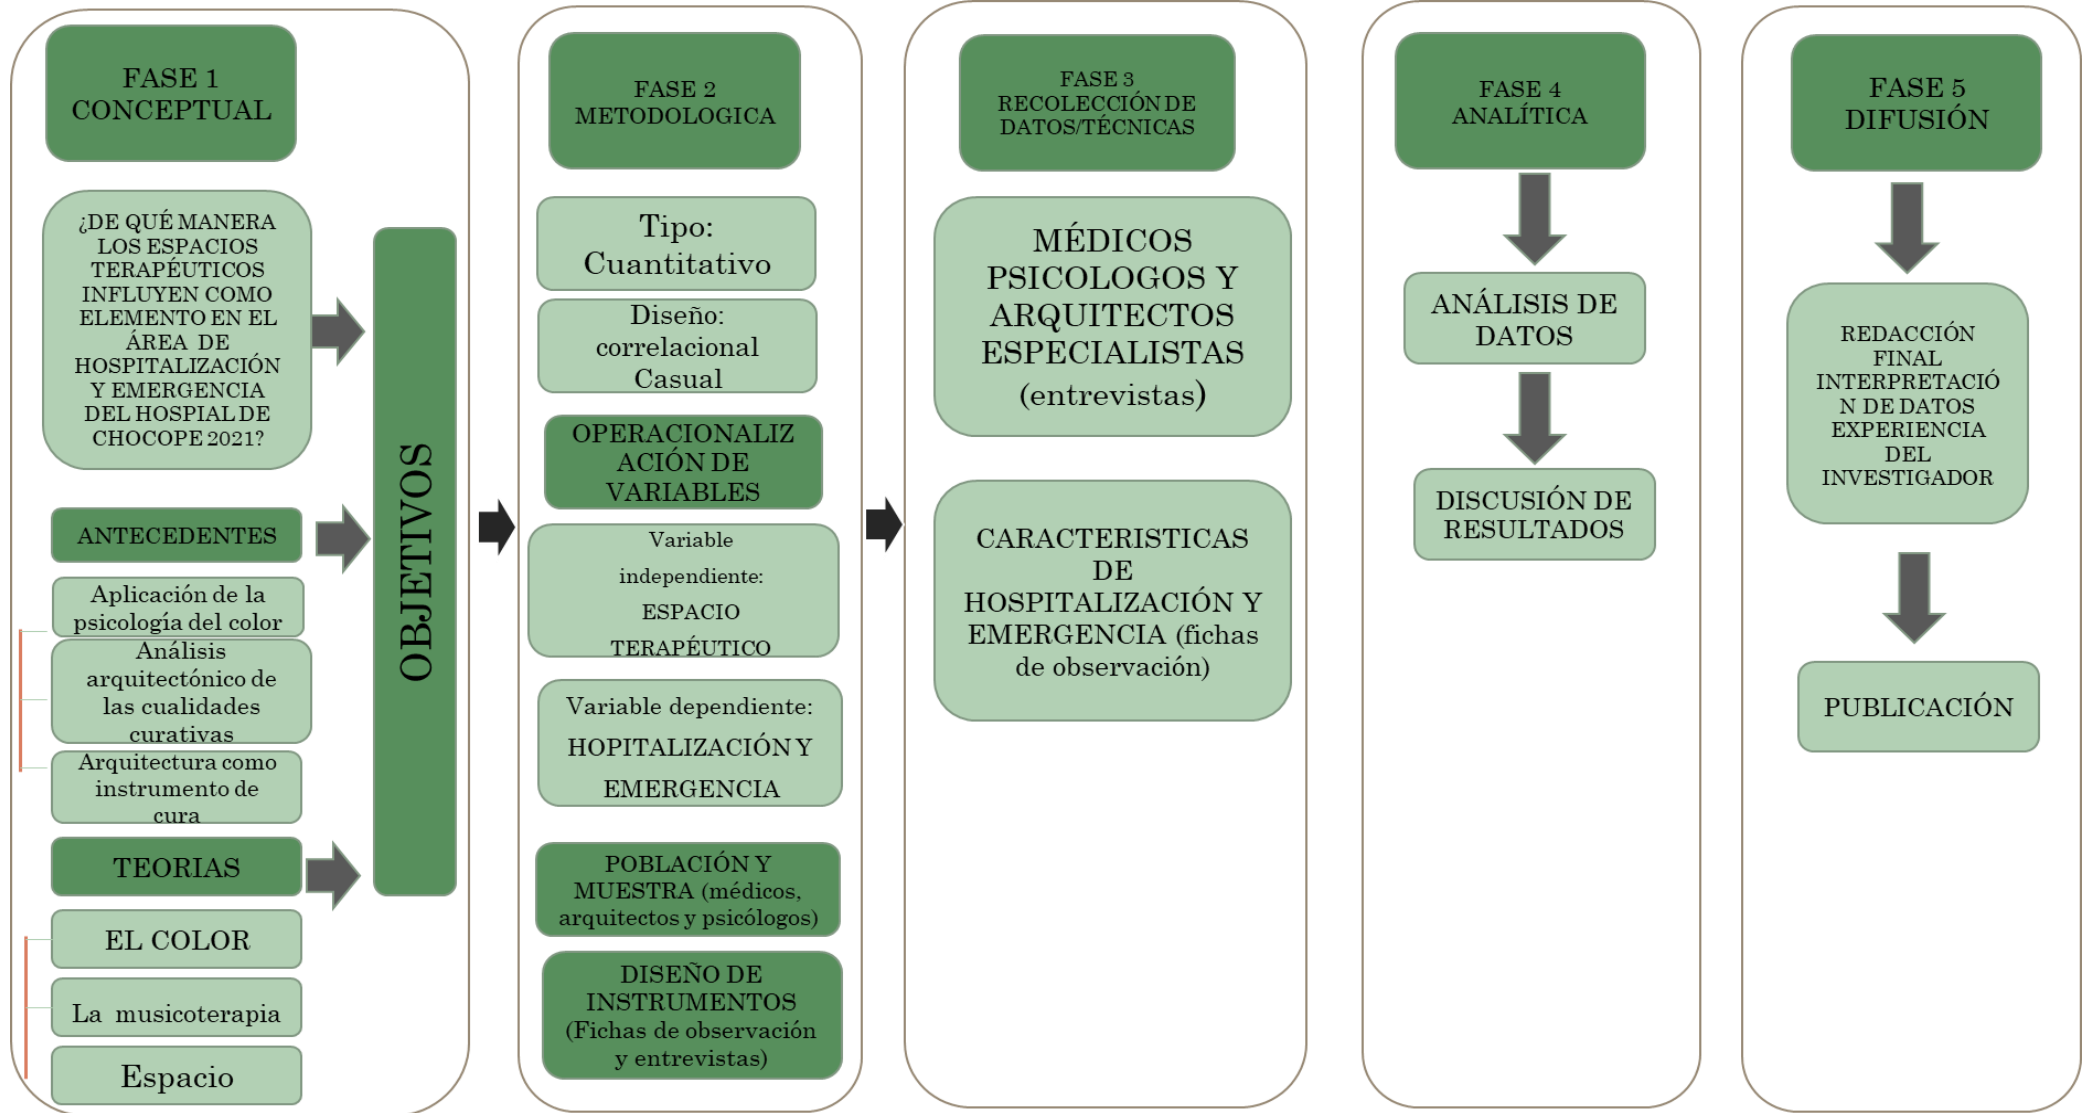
FASE 1 CONCEPTUAL

¿DE QUÉ MANERA LOS ESPACIOS TERAPÉUTICOS INFLUYEN COMO ELEMENTO EN EL ÁREA DE HOSPITALIZACIÓN Y EMERGENCIA DEL HOSPIAL DE CHOCOPE 2021?

ANTECEDENTES

Aplicación de la psicología del color

Análisis arquitectónico de las cualidades curativas

Arquitectura como instrumento de cura

TEORIAS

EL COLOR

La musicoterapia

Espacio

OBJETIVOS

FASE 2 METODOLOGICA

Tipo: Cuantitativo

Diseño: correlacional Casual

OPERACIONALIZACIÓN DE VARIABLES

Variable independiente: ESPACIO TERAPÉUTICO

Variable dependiente: HOPITALIZACIÓN Y EMERGENCIA

POBLACIÓN Y MUESTRA (médicos, arquitectos y psicólogos)

DISEÑO DE INSTRUMENTOS (Fichas de observación y entrevistas)

FASE 3 RECOLECCIÓN DE DATOS/TÉCNICAS

MÉDICOS PSICOLOGOS Y ARQUITECTOS ESPECIALISTAS (entrevistas)

CARACTERISTICAS DE HOSPITALIZACIÓN Y EMERGENCIA (fichas de observación)

FASE 4 ANALÍTICA

ANÁLISIS DE DATOS

DISCUSIÓN DE RESULTADOS

FASE 5 DIFUSIÓN

REDACCIÓN FINAL INTERPRETACIÓN DE DATOS EXPERIENCIA DEL INVESTIGADOR

PUBLICACIÓN